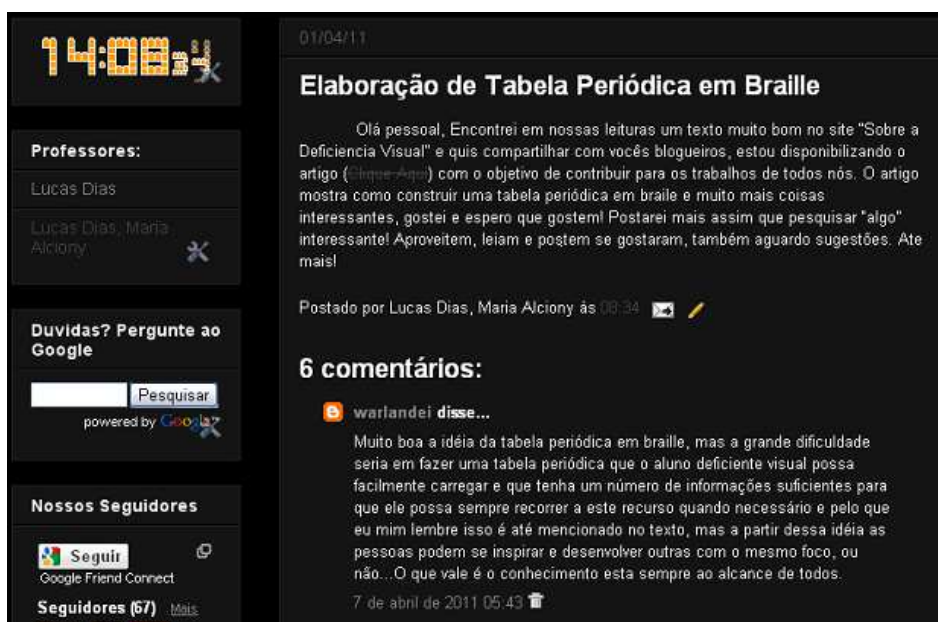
14:08:34

Professores:

Lucas Dias

Lucas Dias, Maria Alciony

Duvidas? Pergunte ao Google

Pesquisar

powered by Google

Nossos Seguidores

Seguir

Google Friend Connect

Seguidores (67) Mais

01/04/11

Elaboração de Tabela Periódica em Braille

Olá pessoal, Encontrei em nossas leituras um texto muito bom no site "Sobre a Deficiencia Visual" e quis compartilhar com vocês blogueiros, estou disponibilizando o artigo (Clique Aqui) com o objetivo de contribuir para os trabalhos de todos nós. O artigo mostra como construir uma tabela periódica em braile e muito mais coisas interessantes, gostei e espero que gostem! Postarei mais assim que pesquisar "algo" interessante! Aproveitem, leiam e postem se gostaram, também aguardo sugestões. Ate mais!

Postado por Lucas Dias, Maria Alciony às 08:34

6 comentários:

warlandei disse...

Muito boa a idéia da tabela periódica em braille, mas a grande dificuldade seria em fazer uma tabela periódica que o aluno deficiente visual possa facilmente carregar e que tenha um número de informações suficientes para que ele possa sempre recorrer a este recurso quando necessário e pelo que eu mim lembre isso é até mencionado no texto, mas a partir dessa idéia as pessoas podem se inspirar e desenvolver outras com o mesmo foco, ou não...O que vale é o conhecimento esta sempre ao alcance de todos.

7 de abril de 2011 05:43